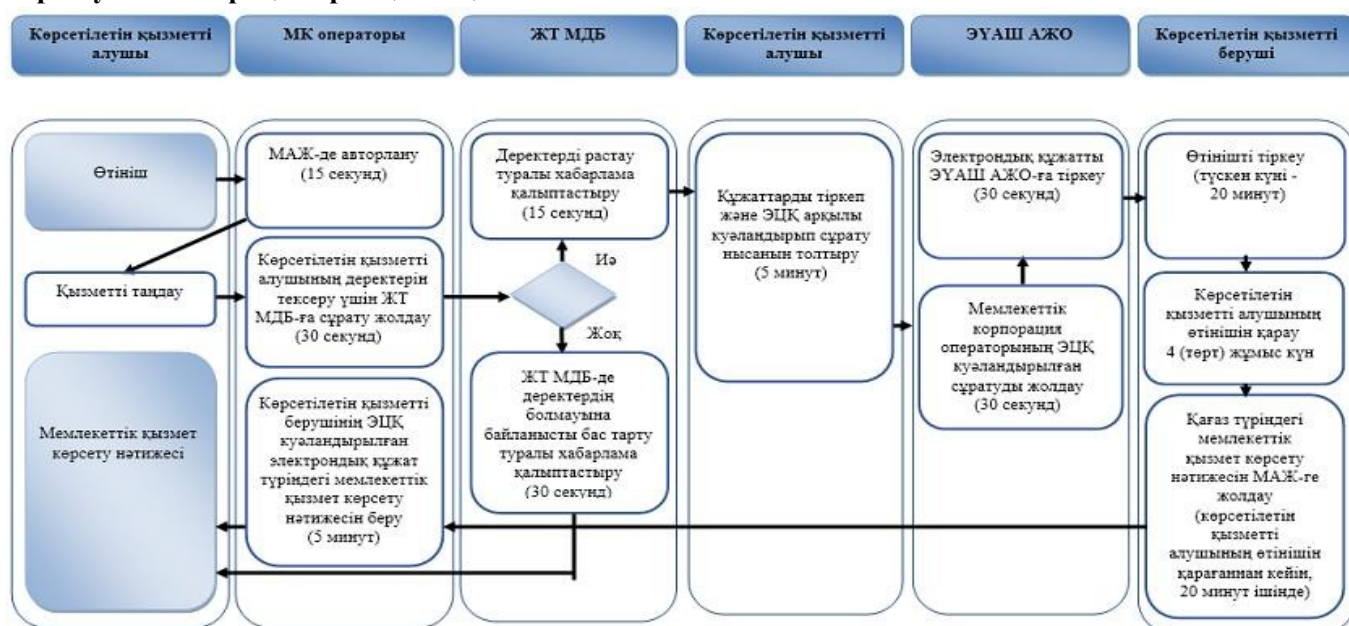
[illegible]

Көрсетілетін қызметті алушы

МК операторы

ЖТ МДБ

Көрсетілетін қызметті алушы

ЭҮАШ АЖО

Көрсетілетін қызметті беруші

Өтініш

МАЖ-де авторлану (15 секунд)

Қызметті таңдау

Көрсетілетін қызметті алушының деректерін тексеру үшін ЖТ МДБ-ға сұрату жолдау (30 секунд)

Деректерді растау туралы хабарлама қалыптастыру (15 секунд)

Иә

Жоқ

ЖТ МДБ-де деректердің болмауына байланысты бас тарту туралы хабарлама қалыптастыру (30 секунд)

Құжаттарды тіркеп және ЭЦҚ арқылы куәландырып сұрату нысанын толтыру (5 минут)

Электрондық құжатты ЭҮАШ АЖО-ға тіркеу (30 секунд)

Мемлекеттік корпорация операторының ЭЦҚ куәландырылған сұратуды жолдау (30 секунд)

Өтінішті тіркеу (түскен күні - 20 минут)

Көрсетілетін қызметті алушының өтінішін қарау 4 (төрт) жұмыс күн

Қағаз түріндегі мемлекеттік қызмет көрсету нәтижесін МАЖ-ге жолдау (көрсетілетін қызметті алушының өтінішін қарағаннан кейін, 20 минут ішінде)

Көрсетілетін қызметті берушінің ЭЦҚ куәландырылған электрондық құжат түріндегі мемлекеттік қызмет көрсету нәтижесін беру (5 минут)

Мемлекеттік қызмет көрсету нәтижесі